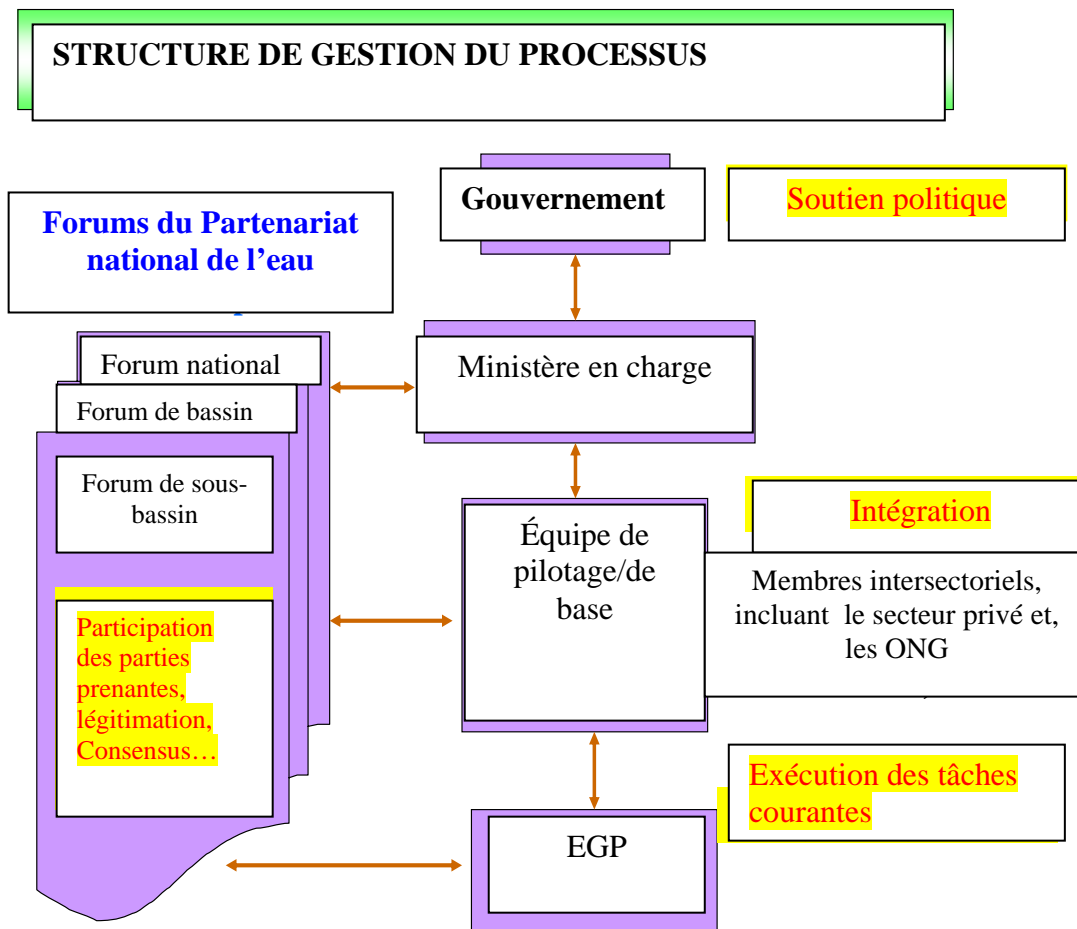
STRUCTURE DE GESTION DU PROCESSUS

Forums du Partenariat national de l'eau

Gouvernement

Soutien politique

Forum national

Forum de bassin

Forum de sous-bassin

Participation des parties prenantes, légitimation, Consensus…

Ministère en charge

Équipe de pilotage/de base

Intégration

Membres intersectoriels, incluant le secteur privé et, les ONG

Exécution des tâches courantes

EGP